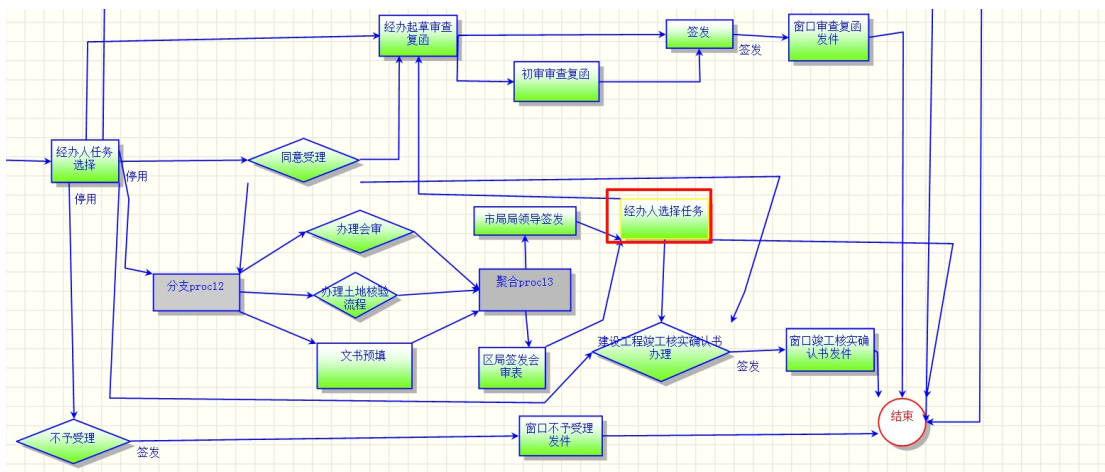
经办起草审查复函

签发

窗口审查复函发件

签发

初审审查复函

经办人任务选择

同意受理

停用

停用

经办人选择任务

市局局领导签发

办理会审

分支proc12

办理土地核验流程

聚合proc13

文书预填

区局签发会审表

建设工程竣工核实确认书办理

窗口竣工核实确认书发件

签发

结束

不予受理

签发

窗口不予受理发件